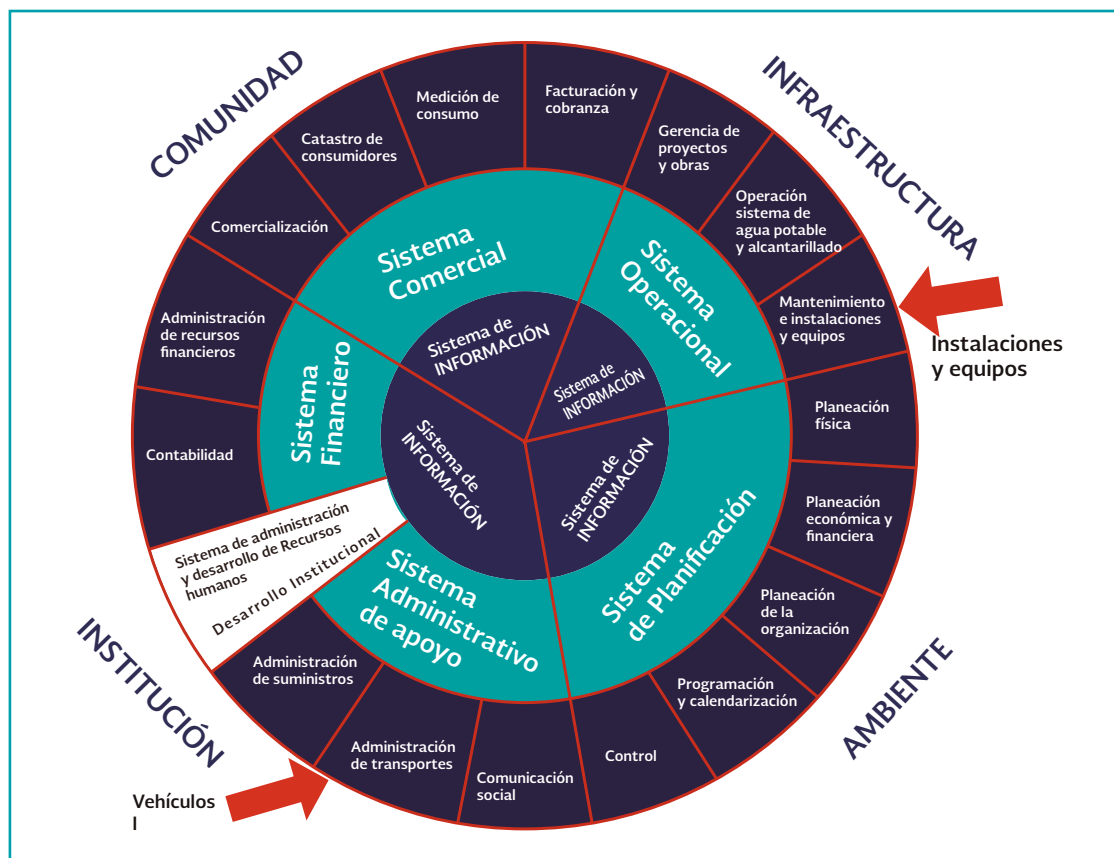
COMUNIDAD

INFRAESTRUCTURA

INSTITUCIÓN

AMBIENTE

Medición de consumo

Facturación y cobranza

Catastro de consumidores

Gerencia de proyectos y obras

Comercialización

Operación sistema de agua potable y alcantarillado

Administración de recursos financieros

Mantenimiento e instalaciones y equipos

Instalaciones y equipos

Contabilidad

Planeación física

Planeación económica y financiera

Planeación de la organización

Programación y calendarización

Control

Comunicación social

Administración de transportes

Administración de suministros

Sistema de administración y desarrollo de Recursos humanos

Desarrollo Institucional

Vehículos
l

Sistema Comercial

Sistema Operacional

Sistema Financiero

Sistema Administrativo de apoyo

Sistema de Planificación

Sistema de INFORMACIÓN

Sistema de INFORMACIÓN

Sistema de INFORMACIÓN

Sistema de INFORMACIÓN